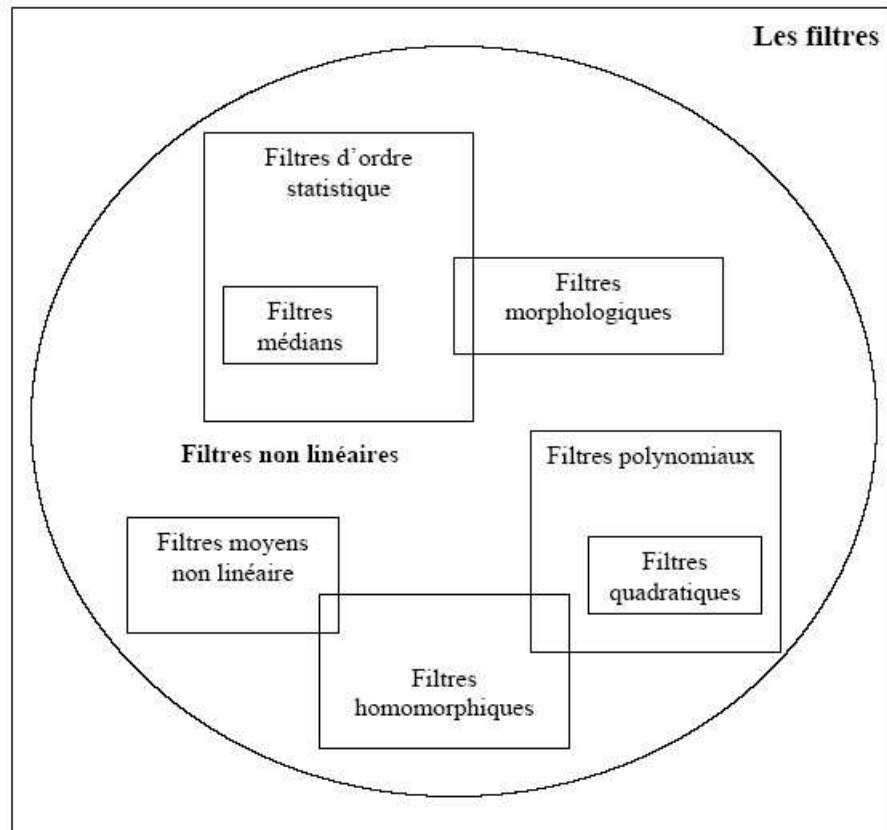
Les filtres

Filtres d'ordre statistique

Filtres médians

Filtres morphologiques

Filtres non linéaires

Filtres polynomiaux

Filtres quadratiques

Filtres moyens non linéaire

Filtres homomorphiques